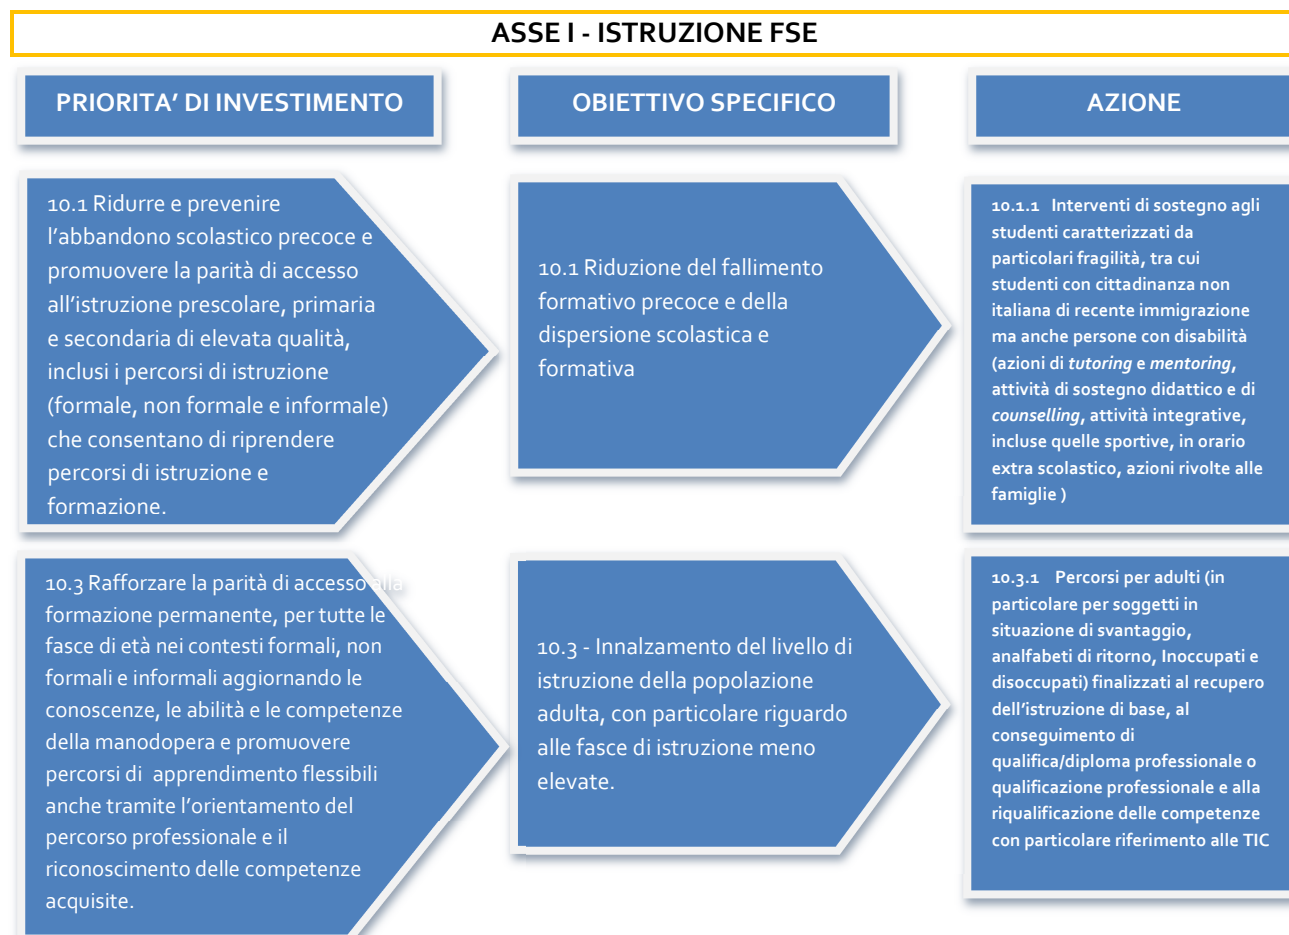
ASSE I - ISTRUZIONE FSE

PRIORITA' DI INVESTIMENTO

OBIETTIVO SPECIFICO

AZIONE

10.1 Ridurre e prevenire l'abbandono scolastico precoce e promuovere la parità di accesso all'istruzione prescolare, primaria e secondaria di elevata qualità, inclusi i percorsi di istruzione (formale, non formale e informale) che consentano di riprendere percorsi di istruzione e formazione.

10.1 Riduzione del fallimento formativo precoce e della dispersione scolastica e formativa

10.1.1 Interventi di sostegno agli studenti caratterizzati da particolari fragilità, tra cui studenti con cittadinanza non italiana di recente immigrazione ma anche persone con disabilità (azioni di *tutoring* e *mentoring*, attività di sostegno didattico e di *counselling*, attività integrative, incluse quelle sportive, in orario extra scolastico, azioni rivolte alle famiglie )

10.3 Rafforzare la parità di accesso alla formazione permanente, per tutte le fasce di età nei contesti formali, non formali e informali aggiornando le conoscenze, le abilità e le competenze della manodopera e promuovere percorsi di apprendimento flessibili anche tramite l'orientamento del percorso professionale e il riconoscimento delle competenze acquisite.

10.3 - Innalzamento del livello di istruzione della popolazione adulta, con particolare riguardo alle fasce di istruzione meno elevate.

10.3.1 Percorsi per adulti (in particolare per soggetti in situazione di svantaggio, analfabeti di ritorno, Inoccupati e disoccupati) finalizzati al recupero dell'istruzione di base, al conseguimento di qualifica/diploma professionale o qualificazione professionale e alla riqualificazione delle competenze con particolare riferimento alle TIC